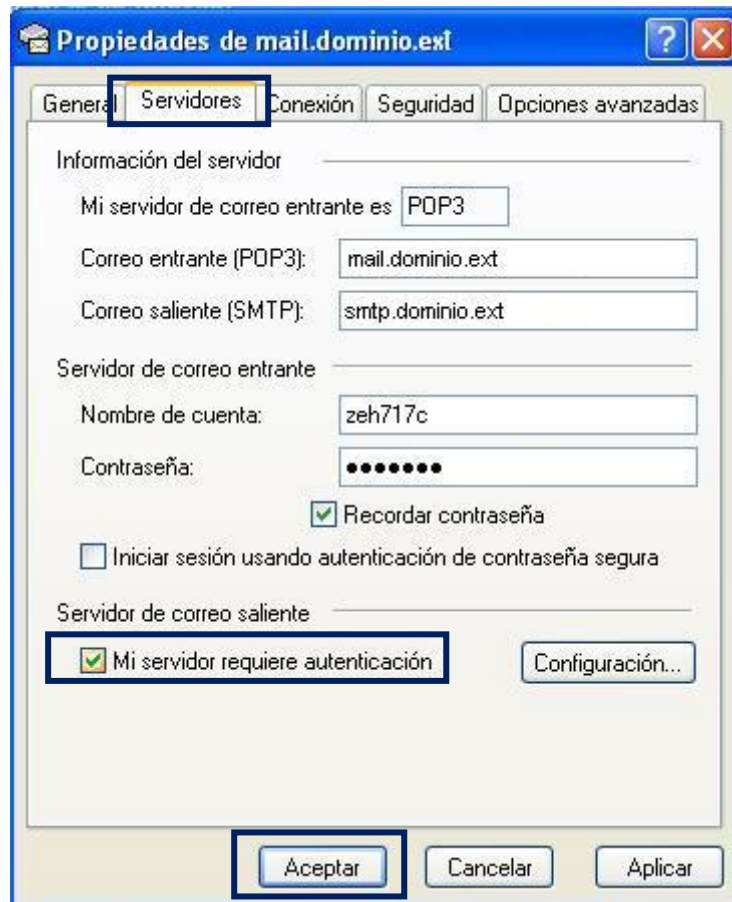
Propiedades de mail.dominio.ext

General | Servidores | Conexión | Seguridad | Opciones avanzadas

Información del servidor

Mi servidor de correo entrante es POP3

Correo entrante (POP3): mail.dominio.ext

Correo saliente (SMTP): smtp.dominio.ext

Servidor de correo entrante

Nombre de cuenta: zeh717c

Contraseña: •••••••

Recordar contraseña

Iniciar sesión usando autenticación de contraseña segura

Servidor de correo saliente

Mi servidor requiere autenticación

Configuración...

Aceptar | Cancelar | Aplicar